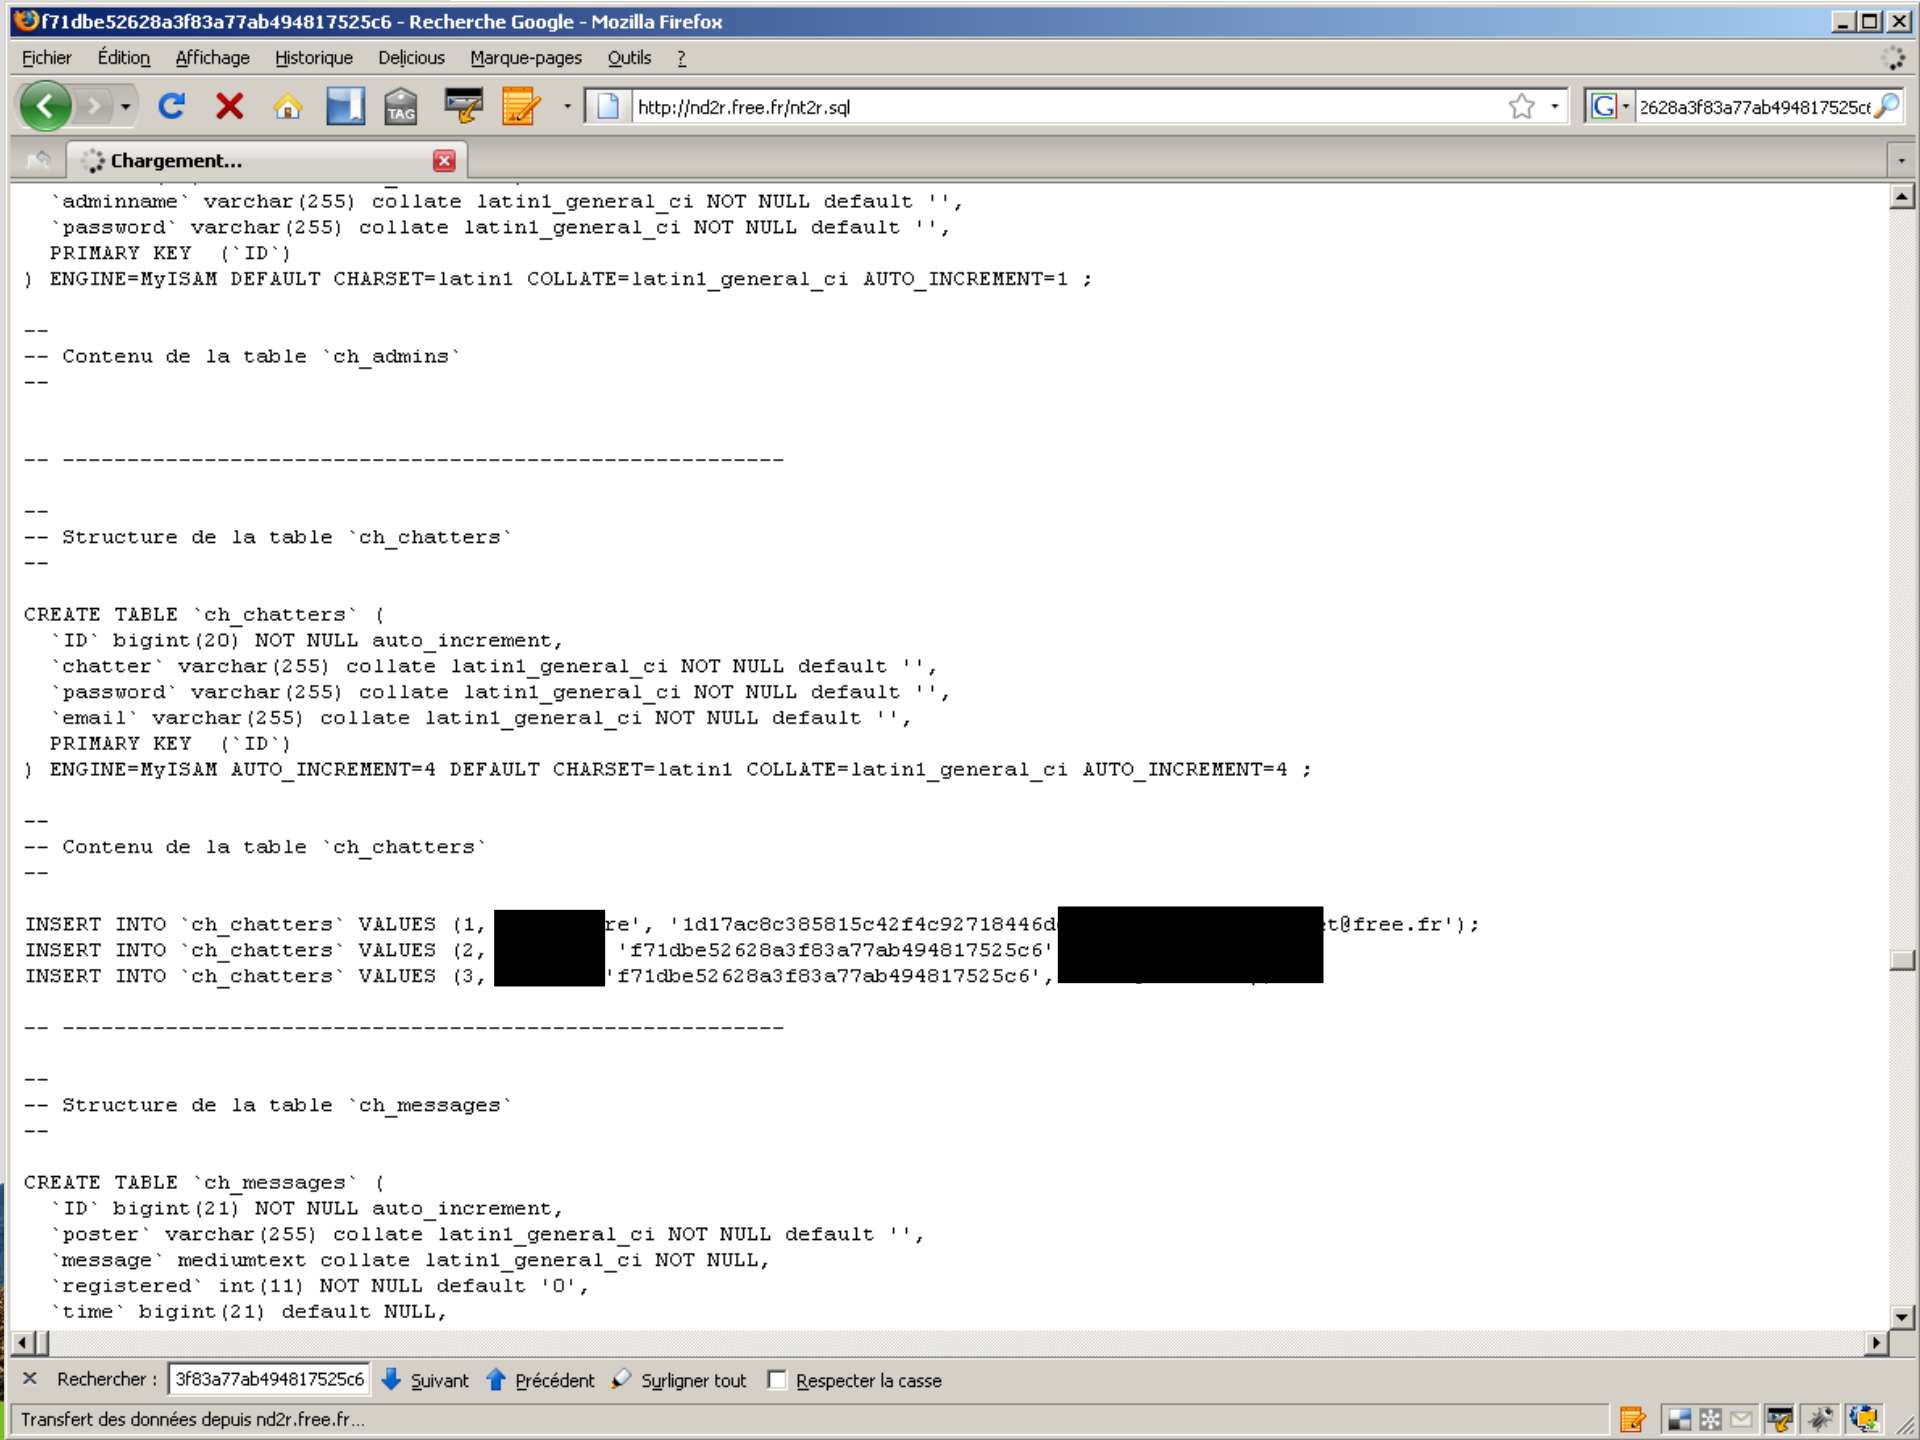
f71dbe52628a3f83a77ab494817525c6 - Recherche Google - Mozilla Firefox

Fichier Édition Affichage Historique Delicious Marque-pages Outils ?

http://nd2r.free.fr/nt2r.sql

2628a3f83a77ab494817525c6

Chargement...

`adminname` varchar(255) collate latin1_general_ci NOT NULL default '',
`password` varchar(255) collate latin1_general_ci NOT NULL default '',
PRIMARY KEY (`ID`)
) ENGINE=MyISAM DEFAULT CHARSET=latin1 COLLATE=latin1_general_ci AUTO_INCREMENT=1 ;

--
-- Contenu de la table `ch_admins`
--

-- --------------------------------------------------------

--
-- Structure de la table `ch_chatters`
--

CREATE TABLE `ch_chatters` (
`ID` bigint(20) NOT NULL auto_increment,
`chatter` varchar(255) collate latin1_general_ci NOT NULL default '',
`password` varchar(255) collate latin1_general_ci NOT NULL default '',
`email` varchar(255) collate latin1_general_ci NOT NULL default '',
PRIMARY KEY (`ID`)
) ENGINE=MyISAM AUTO_INCREMENT=4 DEFAULT CHARSET=latin1 COLLATE=latin1_general_ci AUTO_INCREMENT=4 ;

--
-- Contenu de la table `ch_chatters`
--

INSERT INTO `ch_chatters` VALUES (1, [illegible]re', '1d17ac8c385815c42f4c92718446d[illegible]t@free.fr');
INSERT INTO `ch_chatters` VALUES (2, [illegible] 'f71dbe52628a3f83a77ab494817525c6'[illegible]
INSERT INTO `ch_chatters` VALUES (3, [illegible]'f71dbe52628a3f83a77ab494817525c6',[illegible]

-- --------------------------------------------------------

--
-- Structure de la table `ch_messages`
--

CREATE TABLE `ch_messages` (
`ID` bigint(21) NOT NULL auto_increment,
`poster` varchar(255) collate latin1_general_ci NOT NULL default '',
`message` mediumtext collate latin1_general_ci NOT NULL,
`registered` int(11) NOT NULL default '0',
`time` bigint(21) default NULL,

Rechercher : 3f83a77ab494817525c6 Suivant Précédent Surligner tout Respecter la casse

Transfert des données depuis nd2r.free.fr...